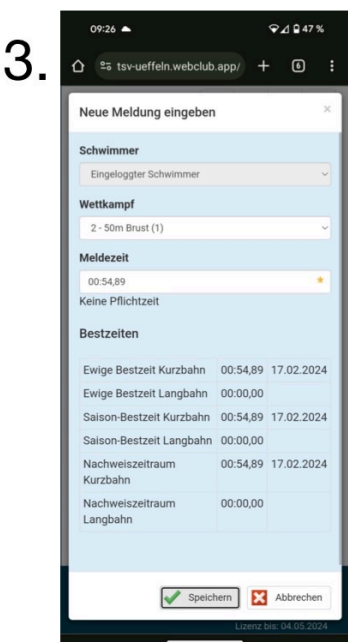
3.

09:26 47 %

tsv-ueffeln.webclub.app/ + 6 ⋮

Neue Meldung eingeben ×

Schwimmer

Eingeloggter Schwimmer

Wettkampf

2 - 50m Brust (1)

Meldezeit

00:54,89 ★

Keine Pflichtzeit

Bestzeiten

| | | |
|---|---|---|
| Ewige Bestzeit Kurzbahn | 00:54,89 | 17.02.2024 |
| Ewige Bestzeit Langbahn | 00:00,00 | |
| Saison-Bestzeit Kurzbahn | 00:54,89 | 17.02.2024 |
| Saison-Bestzeit Langbahn | 00:00,00 | |
| Nachweiszeitraum Kurzbahn | 00:54,89 | 17.02.2024 |
| Nachweiszeitraum Langbahn | 00:00,00 | |

Speichern Abbrechen

Lizenz bis: 04.05.2024